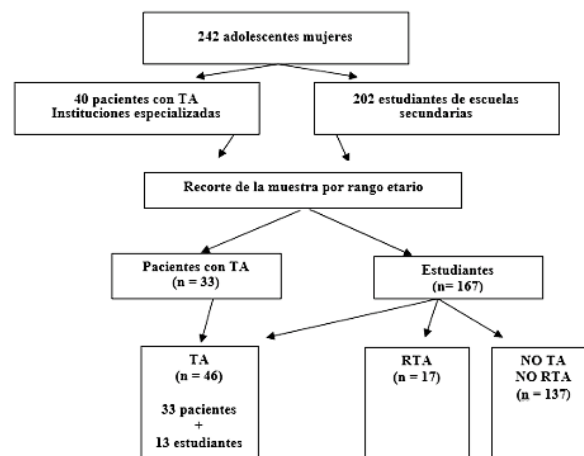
242 adolescentes mujeres

40 pacientes con TA
Instituciones especializadas

202 estudiantes de escuelas secundarias

Recorte de la muestra por rango etario

Pacientes con TA
(n = 33)

Estudiantes
(n= 167)

TA
(n = 46)

33 pacientes
+
13 estudiantes

RTA
(n = 17)

NO TA
NO RTA
(n = 137)